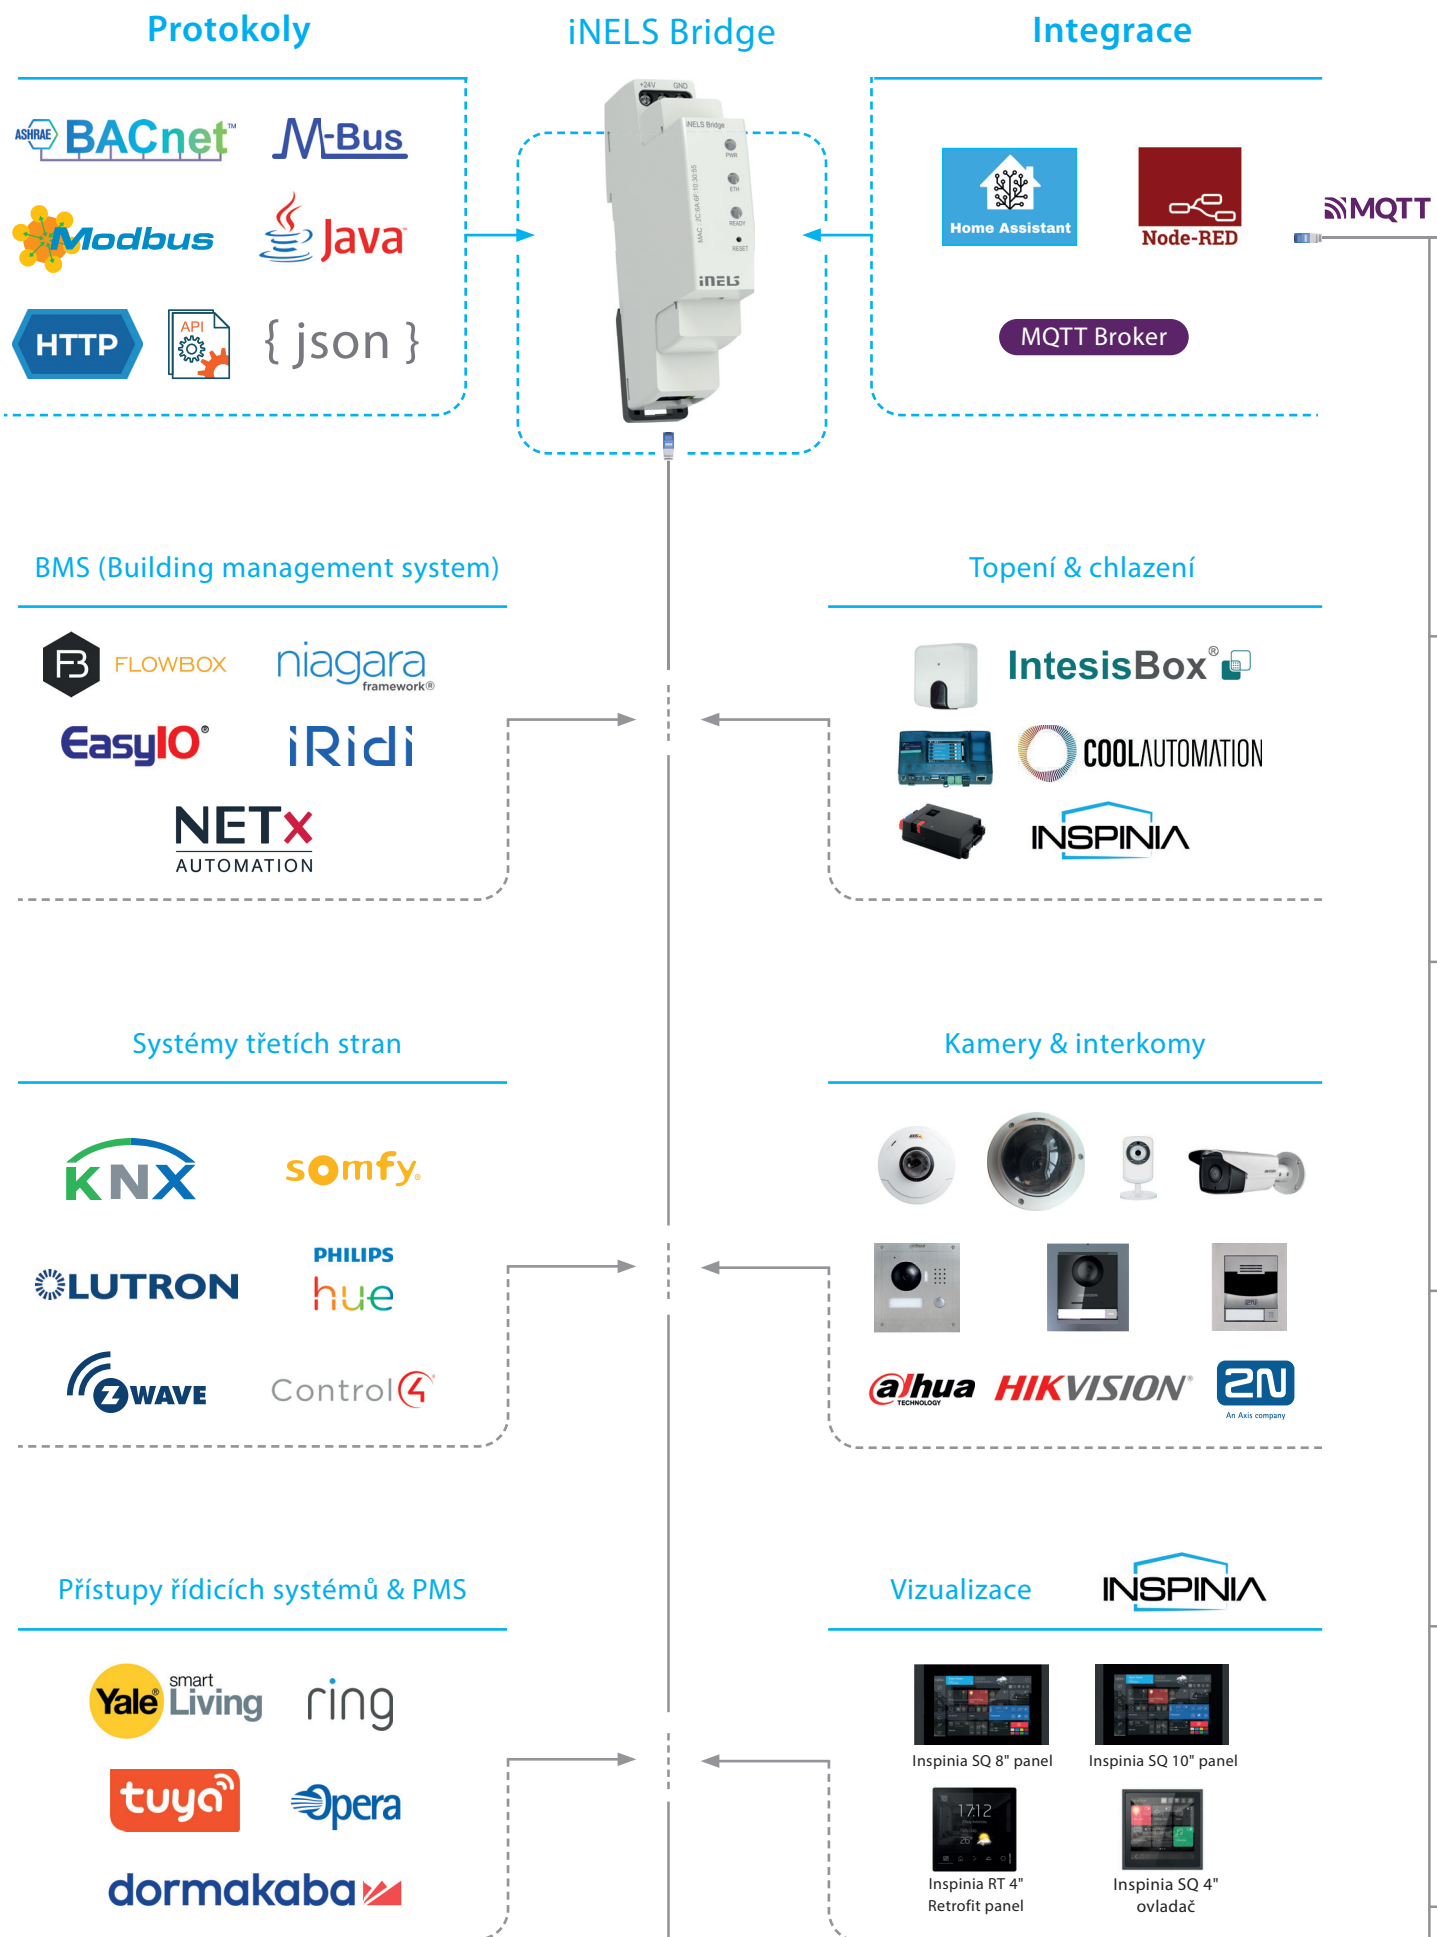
Protokoly

iNELS Bridge

Integrace

ASHRAE BACnet™ M-Bus

Modbus Java

HTTP API { json }

+24V GND
iNELS Bridge
PWR
ETH
READY
RESET
iNELS

Home Assistant Node-RED MQTT

MQTT Broker

BMS (Building management system)

Topení & chlazení

FLOWBOX niagara framework®

EasyIO® iRidi

NETx AUTOMATION

IntesisBox®

COOLAUTOMATION

INSPINIA

Systémy třetích stran

Kamery & interkomy

KNX somfy

LUTRON PHILIPS hue

Z WAVE Control4

alhua TECHNOLOGY HIKVISION® 2N An Axis company

Přístupy řídicích systémů & PMS

Vizualizace INSPINIA

Yale smart Living ring

tuya Opera

dormakaba

Inspinia SQ 8" panel

Inspinia SQ 10" panel

17:12

Inspinia RT 4" Retrofit panel

Inspinia SQ 4" ovladač